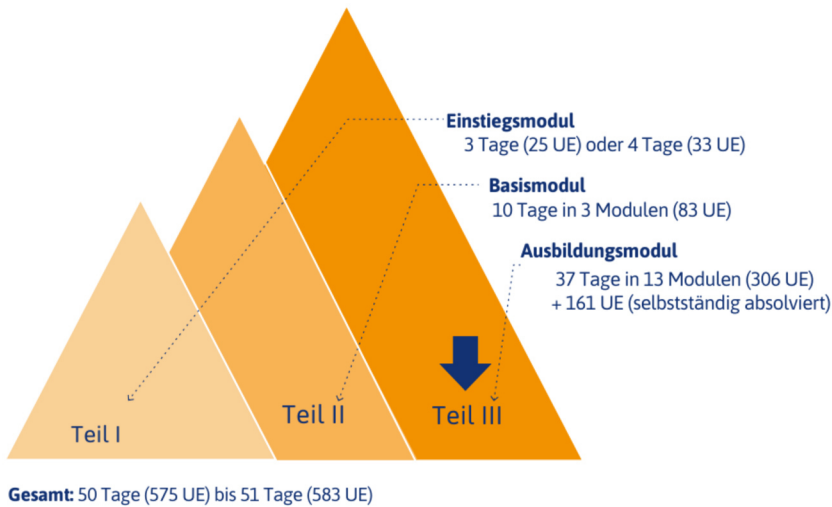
Einstiegsmodul
3 Tage (25 UE) oder 4 Tage (33 UE)

Basismodul
10 Tage in 3 Modulen (83 UE)

Ausbildungsmodul
37 Tage in 13 Modulen (306 UE)
+ 161 UE (selbstständig absolviert)

Teil I

Teil II

Teil III

Gesamt: 50 Tage (575 UE) bis 51 Tage (583 UE)